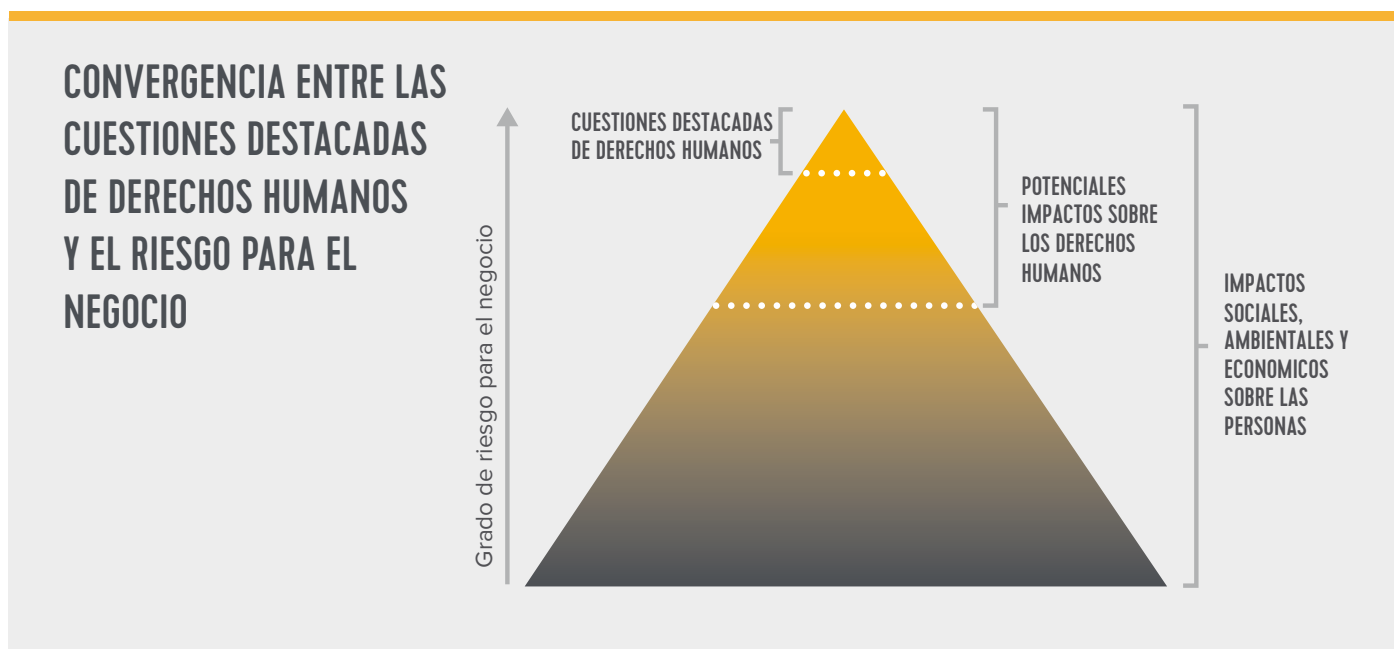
CONVERGENCIA ENTRE LAS CUESTIONES DESTACADAS DE DERECHOS HUMANOS Y EL RIESGO PARA EL NEGOCIO

Grado de riesgo para el negocio

CUESTIONES DESTACADAS DE DERECHOS HUMANOS

POTENCIALES IMPACTOS SOBRE LOS DERECHOS HUMANOS

IMPACTOS SOCIALES, AMBIENTALES Y ECONOMICOS SOBRE LAS PERSONAS